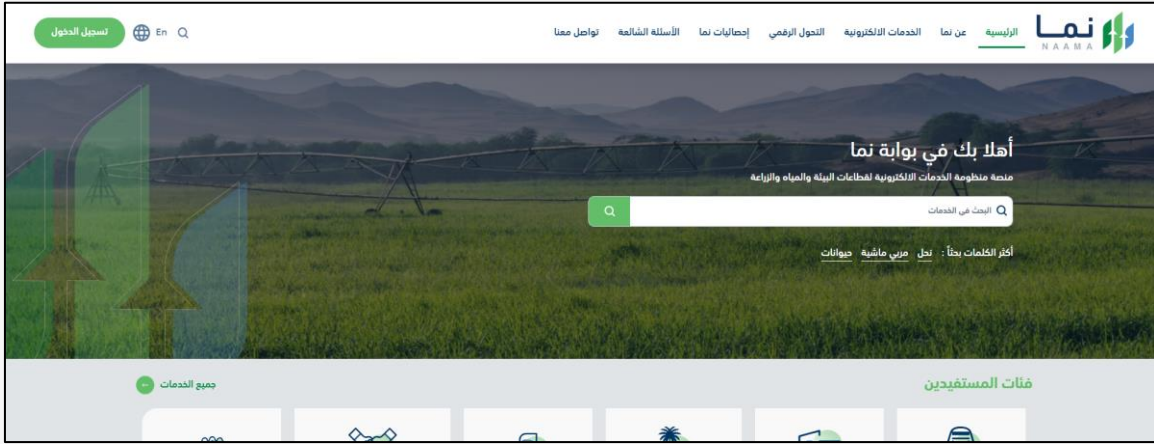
نمـا
NAAMA

الرئيسية عن نما الخدمات الالكترونية التحول الرقمي إحصائيات نما الأسئلة الشائعة تواصل معنا

En

تسجيل الدخول

أهلا بك في بوابة نما

منصة منظومة الخدمات الالكترونية لقطاعات البيئة والمياه والزراعة

البحث في الخدمات

أكثر الكلمات بحثاً : نحل مربي ماشية حيوانات

فئات المستفيدين

جميع الخدمات